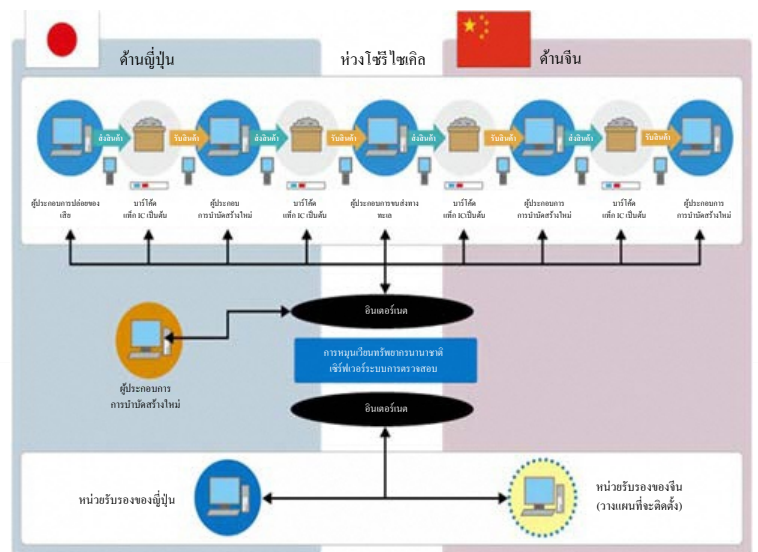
ด้านญี่ปุ่น

ห่วงโซ่รีไซเคิล

ด้านจีน

ส่งสินค้า

รับสินค้า

ส่งสินค้า

รับสินค้า

ส่งสินค้า

รับสินค้า

ส่งสินค้า

รับสินค้า

ผู้ประกอบการปล่อยของเสีย

บาร์โค้ด แท็ก IC เป็นต้น

ผู้ประกอบการบำบัดสร้างใหม่

บาร์โค้ด แท็ก IC เป็นต้น

ผู้ประกอบการขนส่งทางทะเล

บาร์โค้ด แท็ก IC เป็นต้น

ผู้ประกอบการ การบำบัดสร้างใหม่

บาร์โค้ด แท็ก IC เป็นต้น

ผู้ประกอบการ การบำบัดสร้างใหม่

อินเตอร์เนต

ผู้ประกอบการ การบำบัดสร้างใหม่

การหมุนเวียนทรัพยากรนานาชาติ เซิร์ฟเวอร์ระบบการตรวจสอบ

อินเตอร์เนต

หน่วยรับรองของญี่ปุ่น

หน่วยรับรองของจีน (วางแผนที่จะติดตั้ง)